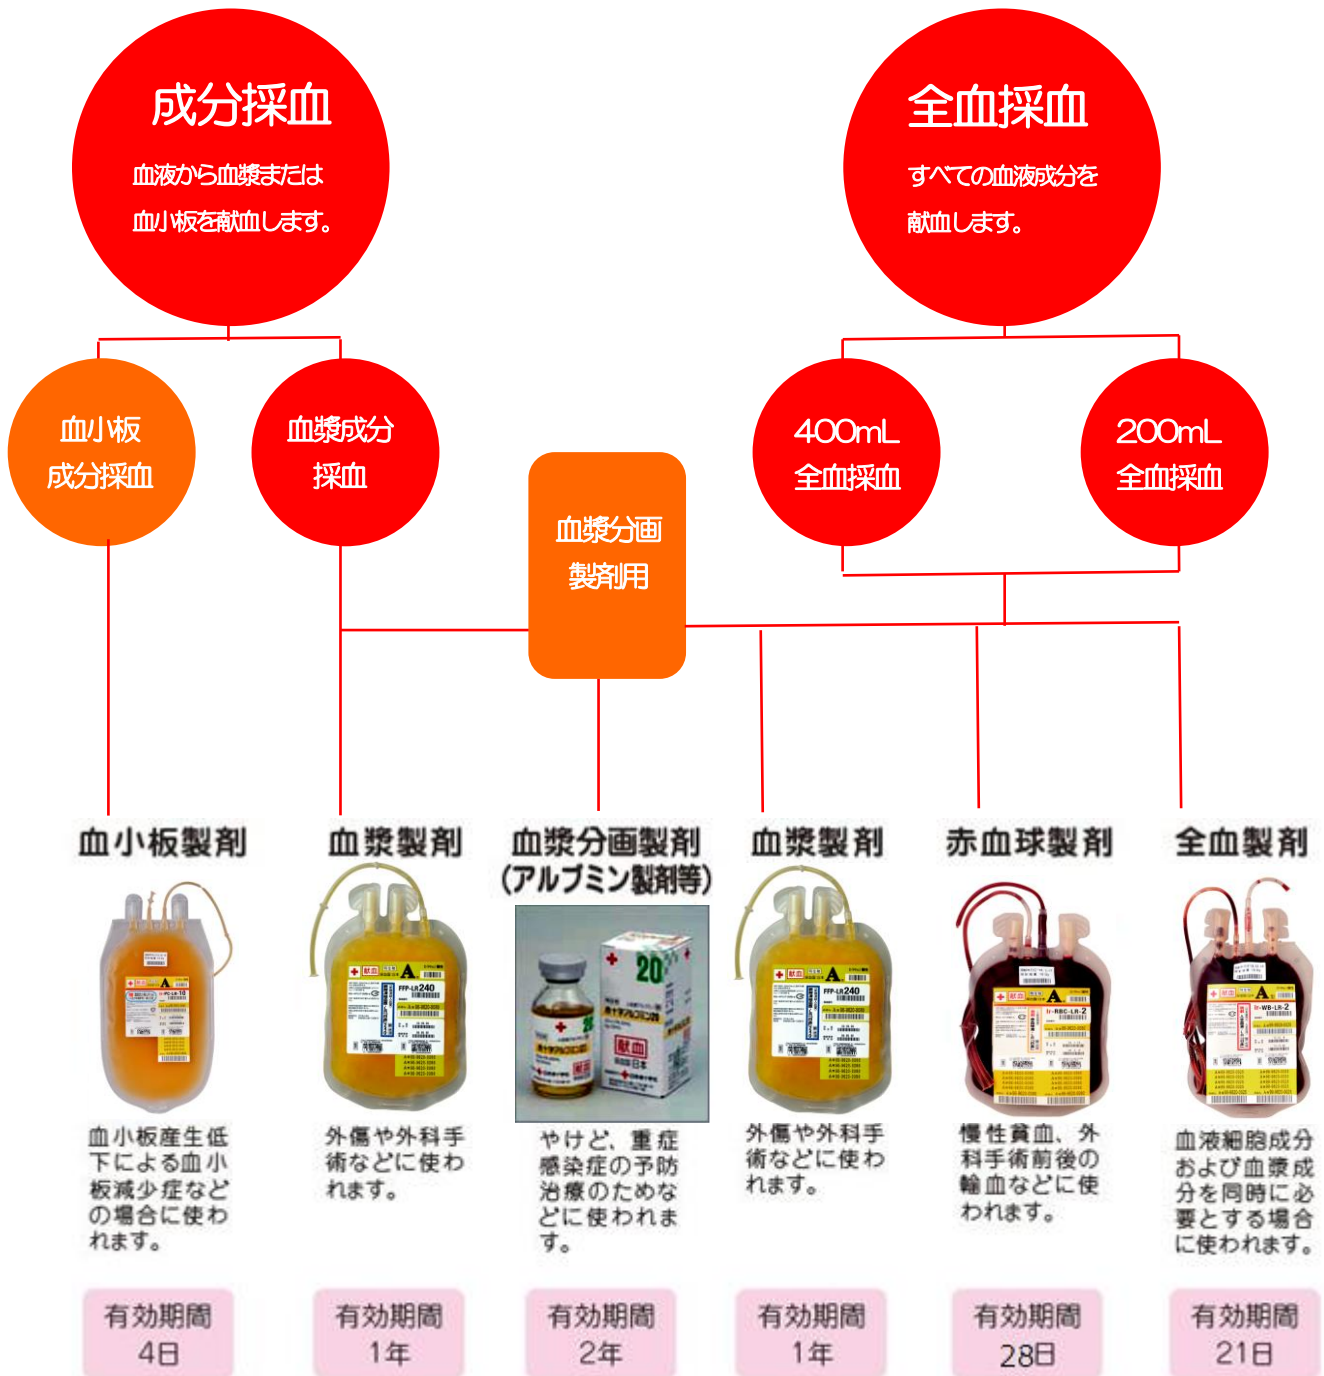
成分採血

血液から血漿または血小板を献血します。

全血採血

すべての血液成分を献血します。

血小板成分採血

血漿成分採血

血漿分画製剤用

400mL全血採血

200mL全血採血

血小板製剤

血小板産生低下による血小板減少症などの場合に使われます。

有効期間 4日

血漿製剤

外傷や外科手術などに使われます。

有効期間 1年

血漿分画製剤（アルブミン製剤等）

やけど、重症感染症の予防治療のためなどに使われます。

有効期間 2年

血漿製剤

外傷や外科手術などに使われます。

有効期間 1年

赤血球製剤

慢性貧血、外科手術前後の輸血などに使われます。

有効期間 28日

全血製剤

血液細胞成分および血漿成分を同時に必要とする場合に使われます。

有効期間 21日